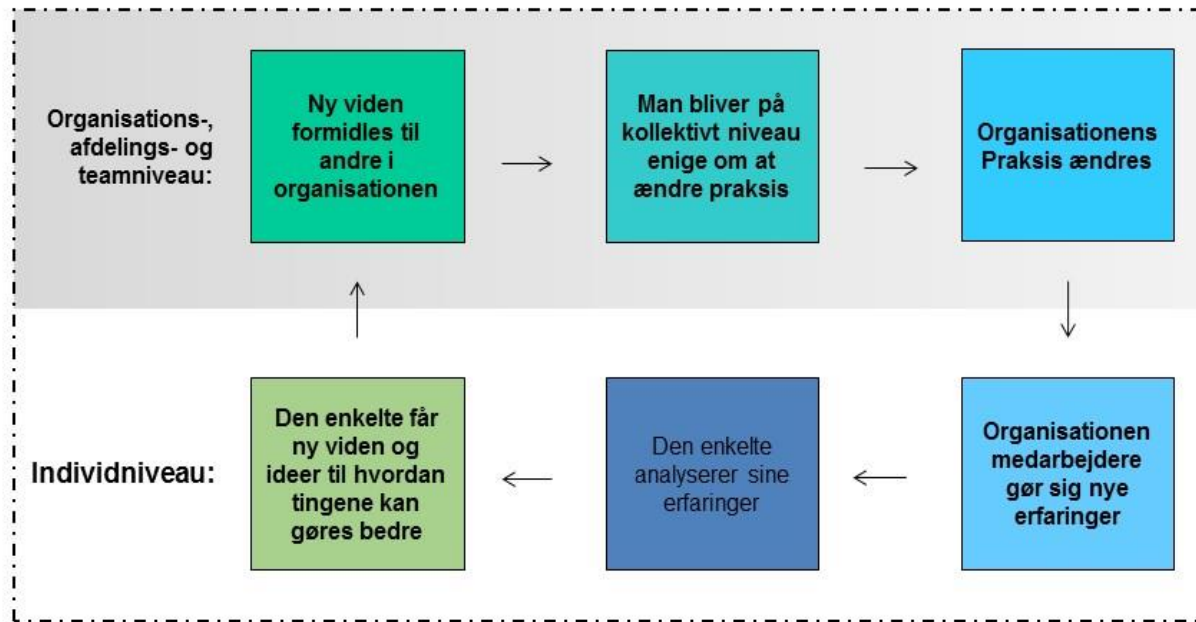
Organisations-, afdelings- og teamniveau:

Ny viden formidles til andre i organisationen

Man bliver på kollektivt niveau enige om at ændre praksis

Organisationens Praksis ændres

Individniveau:

Den enkelte får ny viden og ideer til hvordan tingene kan gøres bedre

Den enkelte analyserer sine erfaringer

Organisationen medarbejdere gør sig nye erfaringer